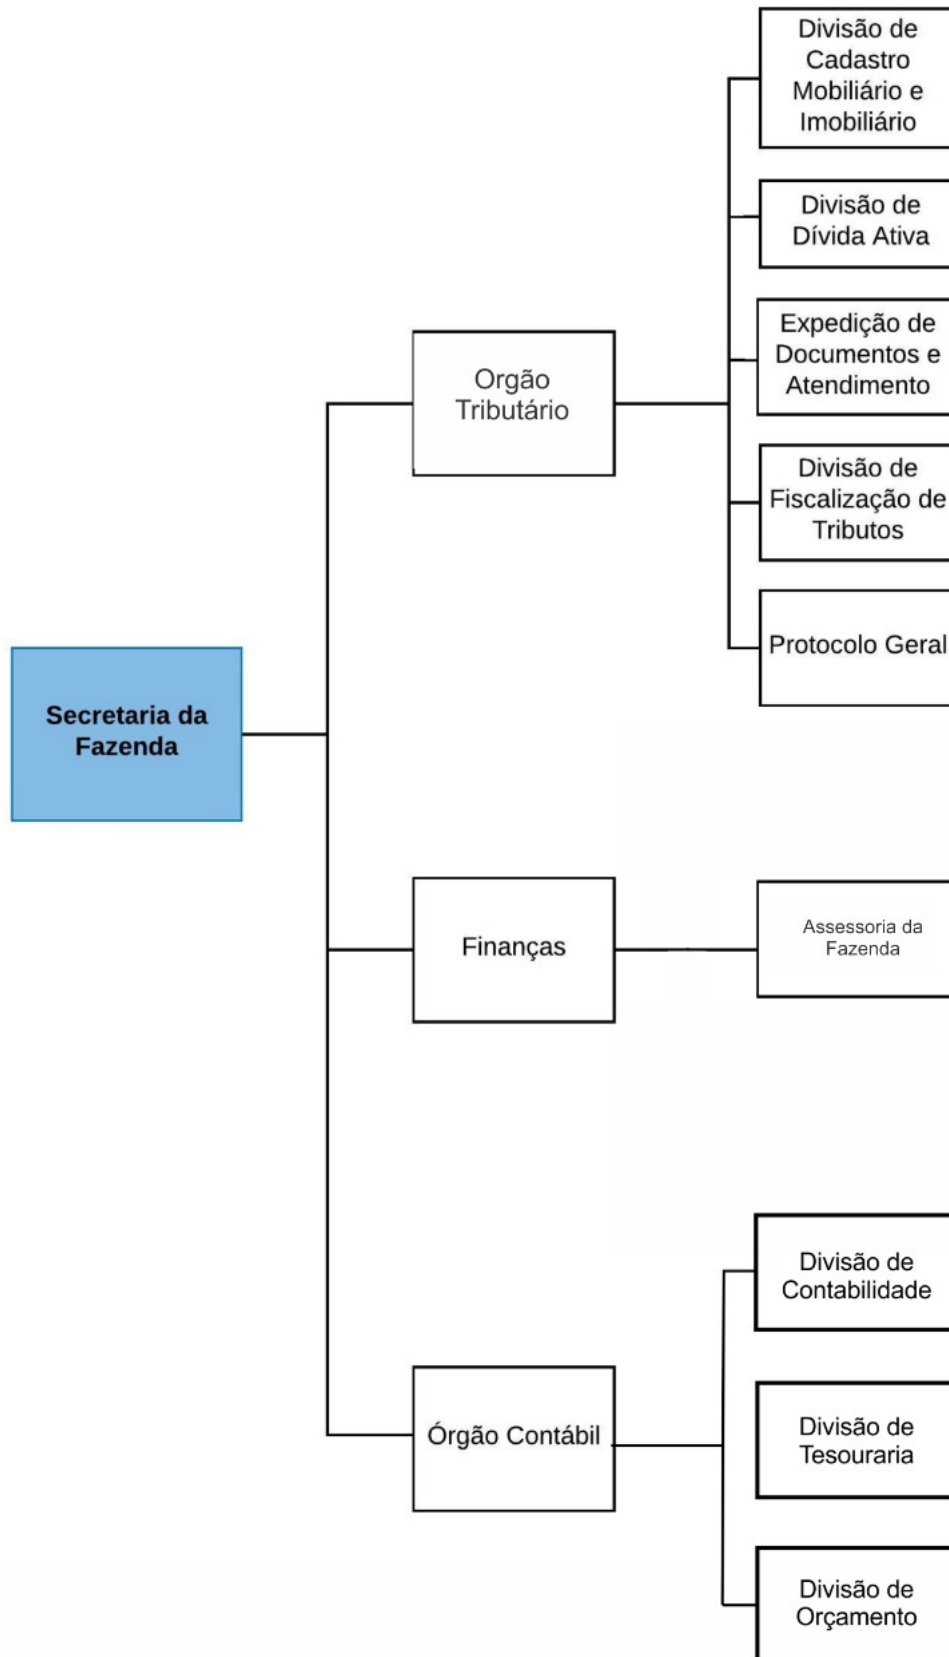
Secretaria da Fazenda

Orgão Tributário

Divisão de Cadastro Mobiliário e Imobiliário

Divisão de Dívida Ativa

Expedição de Documentos e Atendimento

Divisão de Fiscalização de Tributos

Protocolo Geral

Finanças

Assessoria da Fazenda

Órgão Contábil

Divisão de Contabilidade

Divisão de Tesouraria

Divisão de Orçamento